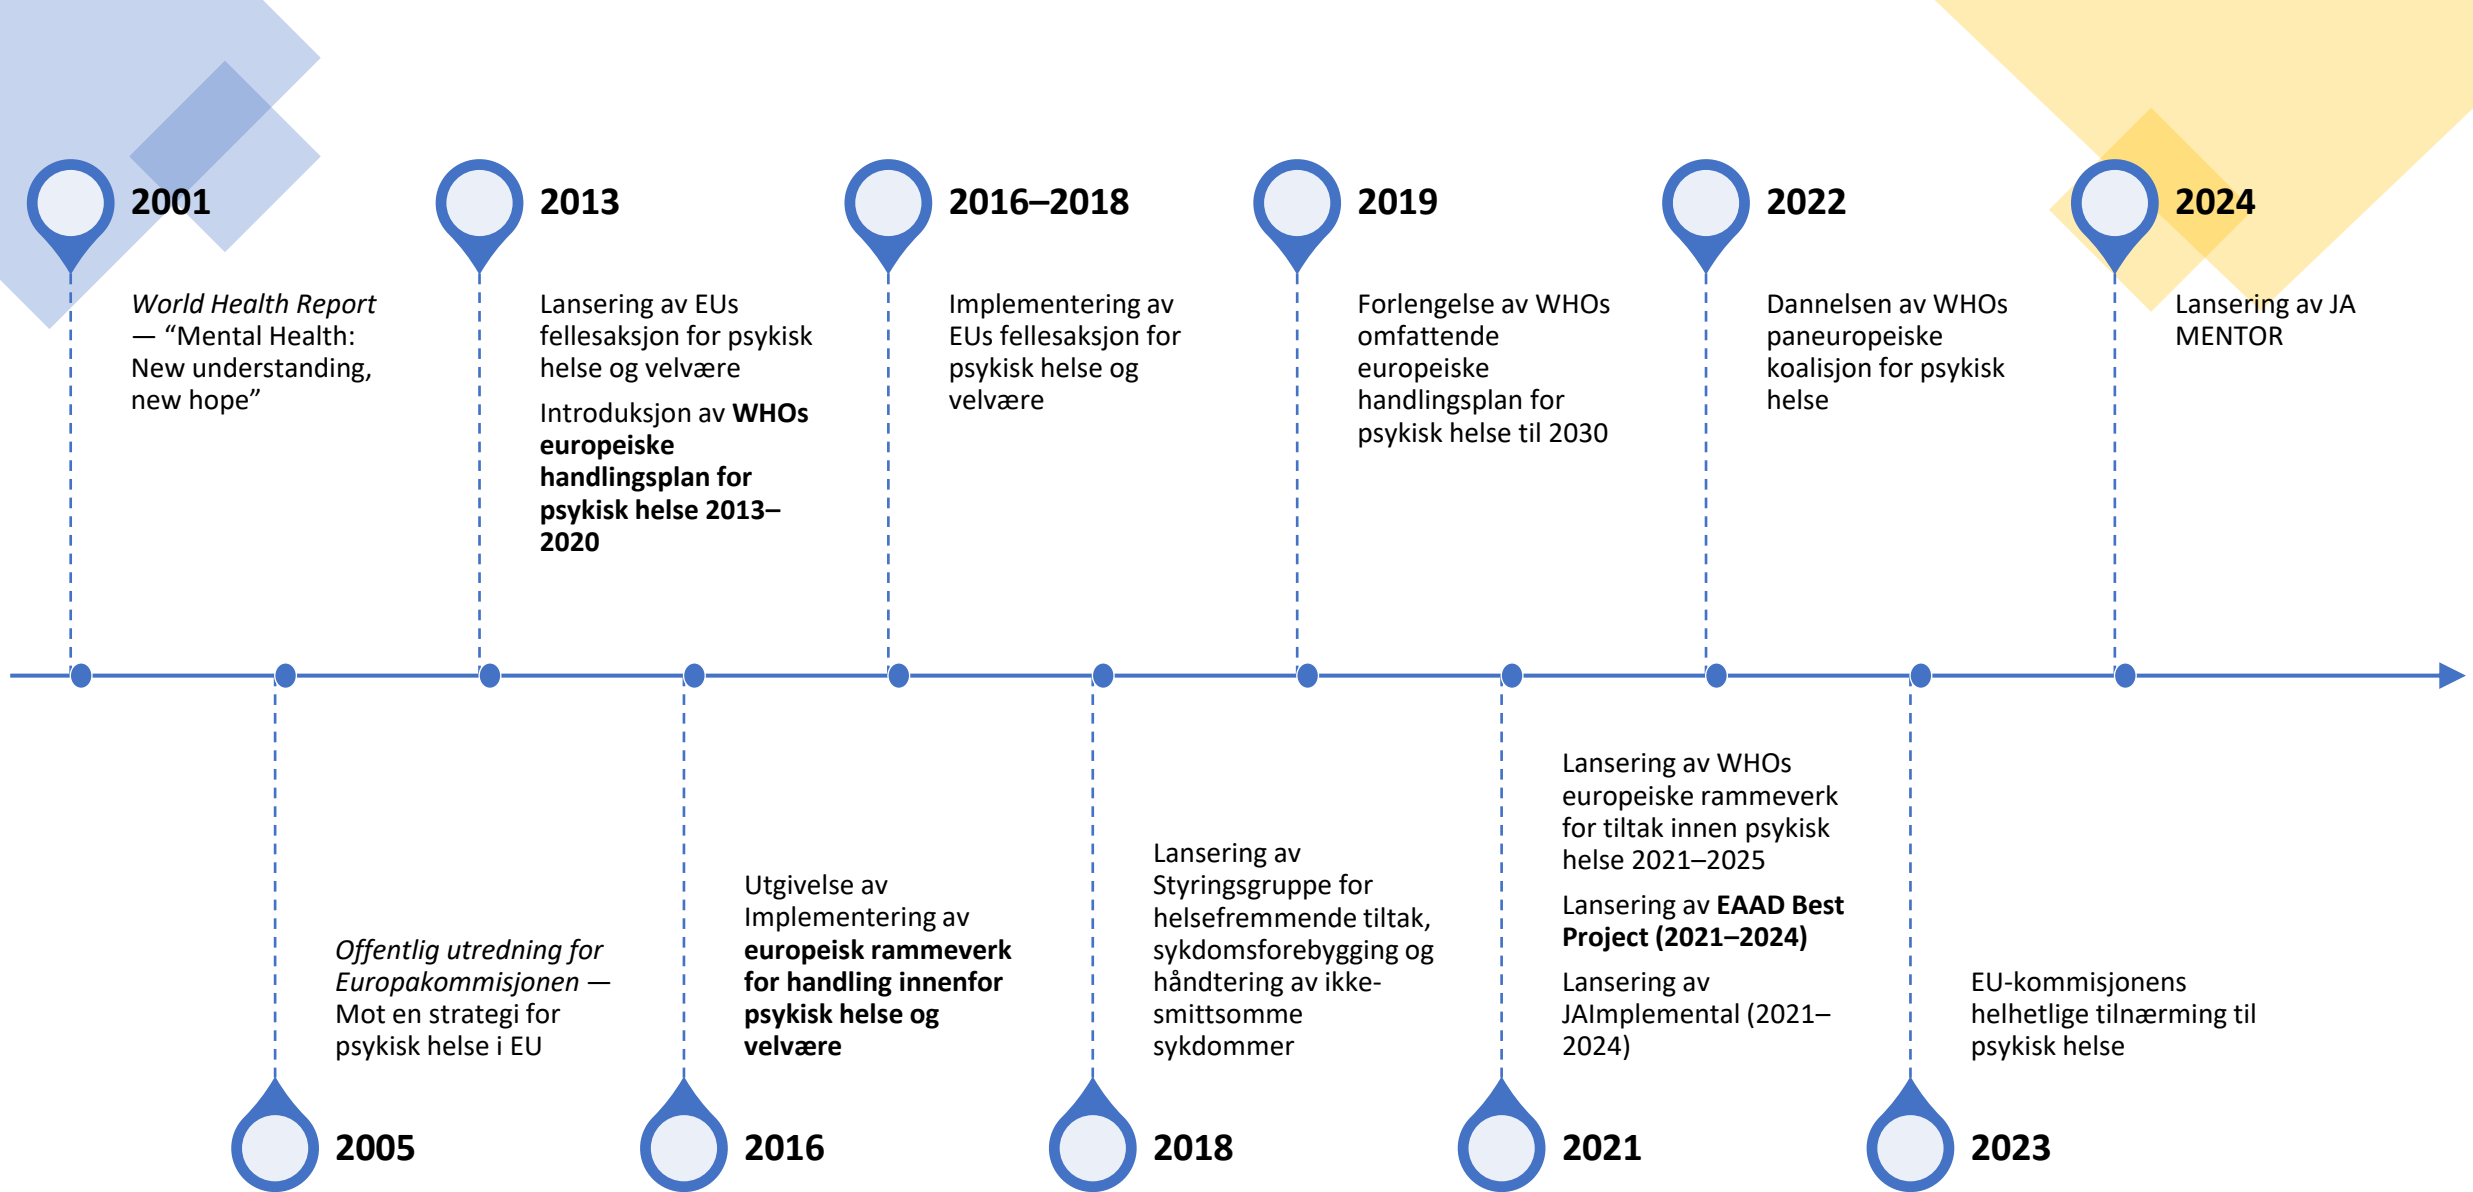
2001

*World Health Report* — "Mental Health: New understanding, new hope"

2013

Lansering av EUs fellesaksjon for psykisk helse og velvære

Introduksjon av **WHOs europeiske handlingsplan for psykisk helse 2013–2020**

2016–2018

Implementering av EUs fellesaksjon for psykisk helse og velvære

2019

Forlengelse av WHOs omfattende europeiske handlingsplan for psykisk helse til 2030

2022

Dannelsen av WHOs paneuropeiske koalisjon for psykisk helse

2024

Lansering av JA MENTOR

*Offentlig utredning for Europakommisjonen* — Mot en strategi for psykisk helse i EU

2005

Utgivelse av Implementering av **europeisk rammeverk for handling innenfor psykisk helse og velvære**

2016

Lansering av Styringsgruppe for helsefremmende tiltak, sykdomsforebygging og håndtering av ikkesmittsomme sykdommer

2018

Lansering av WHOs europeiske rammeverk for tiltak innen psykisk helse 2021–2025

Lansering av **EAAD Best Project (2021–2024)**

Lansering av JAImplemental (2021–2024)

2021

EU-kommisjonens helhetlige tilnærming til psykisk helse

2023